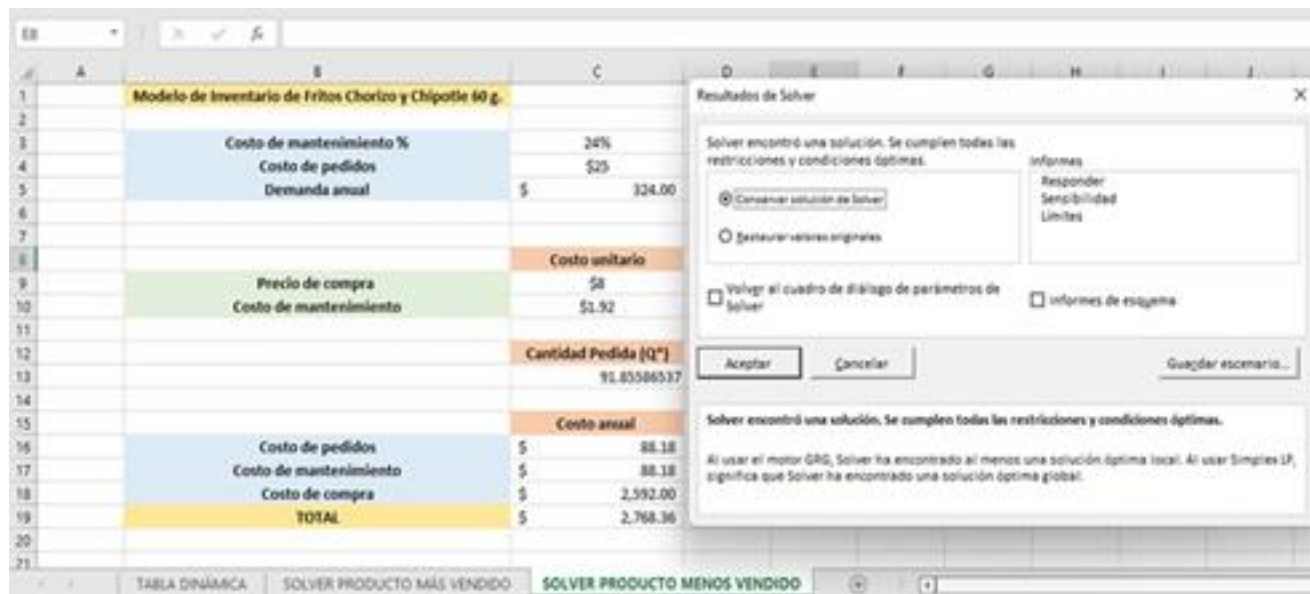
E8

|  | A | B | C | D | E | F | G | H | I | J |
|---|---|---|---|---|---|---|---|---|---|---|
| 1 |  | Modelo de Inventario de Fritos Chorizo y Chipotle 60 g. |  |  |  |  |  |  |  |  |
| 2 |  |  |  |  |  |  |  |  |  |  |
| 3 |  | Costo de mantenimiento % | 24% |  |  |  |  |  |  |  |
| 4 |  | Costo de pedidos | $25 |  |  |  |  |  |  |  |
| 5 |  | Demanda anual | $ 324.00 |  |  |  |  |  |  |  |
| 6 |  |  |  |  |  |  |  |  |  |  |
| 7 |  |  |  |  |  |  |  |  |  |  |
| 8 |  |  | Costo unitario |  |  |  |  |  |  |  |
| 9 |  | Precio de compra | $8 |  |  |  |  |  |  |  |
| 10 |  | Costo de mantenimiento | $1.92 |  |  |  |  |  |  |  |
| 11 |  |  |  |  |  |  |  |  |  |  |
| 12 |  |  | Cantidad Pedida (Q*) |  |  |  |  |  |  |  |
| 13 |  |  | 91.85586537 |  |  |  |  |  |  |  |
| 14 |  |  |  |  |  |  |  |  |  |  |
| 15 |  |  | Costo anual |  |  |  |  |  |  |  |
| 16 |  | Costo de pedidos | $ 88.18 |  |  |  |  |  |  |  |
| 17 |  | Costo de mantenimiento | $ 88.18 |  |  |  |  |  |  |  |
| 18 |  | Costo de compra | $ 2,592.00 |  |  |  |  |  |  |  |
| 19 |  | TOTAL | $ 2,768.36 |  |  |  |  |  |  |  |
| 20 |  |  |  |  |  |  |  |  |  |  |
| 21 |  |  |  |  |  |  |  |  |  |  |

Resultados de Solver

Solver encontró una solución. Se cumplen todas las restricciones y condiciones óptimas.

Informes
Responder
Sensibilidad
Límites

Conservar solución de Solver
Restaurar valores originales

Volver al cuadro de diálogo de parámetros de Solver

Informes de esquema

Aceptar
Cancelar
Guardar escenario...

Solver encontró una solución. Se cumplen todas las restricciones y condiciones óptimas.

Al usar el motor GRG, Solver ha encontrado al menos una solución óptima local. Al usar Simplex LP, significa que Solver ha encontrado una solución óptima global.

TABLA DINÁMICA | SOLVER PRODUCTO MÁS VENDIDO | SOLVER PRODUCTO MENOS VENDIDO